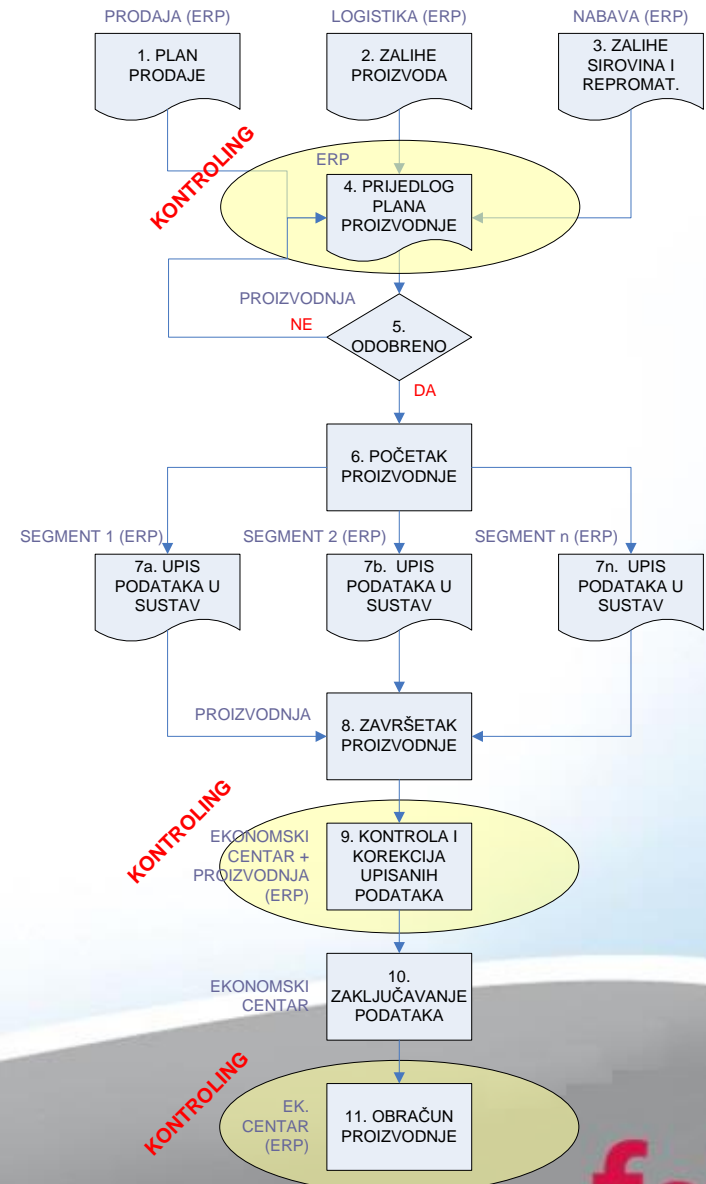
PRODAJA (ERP)

1. PLAN PRODAJE

LOGISTIKA (ERP)

2. ZALIHE PROIZVODA

NABAVA (ERP)

3. ZALIHE SIROVINA I REPROMAT.

KONTROLING

ERP

4. PRIJEDLOG PLANA PROIZVODNJE

PROIZVODNJA

NE

5. ODOBRENO

DA

6. POČETAK PROIZVODNJE

SEGMENT 1 (ERP)

7a. UPIS PODATAKA U SUSTAV

SEGMENT 2 (ERP)

7b. UPIS PODATAKA U SUSTAV

SEGMENT n (ERP)

7n. UPIS PODATAKA U SUSTAV

PROIZVODNJA

8. ZAVRŠETAK PROIZVODNJE

KONTROLING

EKONOMSKI CENTAR + PROIZVODNJA (ERP)

9. KONTROLA I KOREKCIJA UPISANIH PODATAKA

EKONOMSKI CENTAR

10. ZAKLJUČAVANJE PODATAKA

KONTROLING

EK. CENTAR (ERP)

11. OBRAČUN PROIZVODNJE